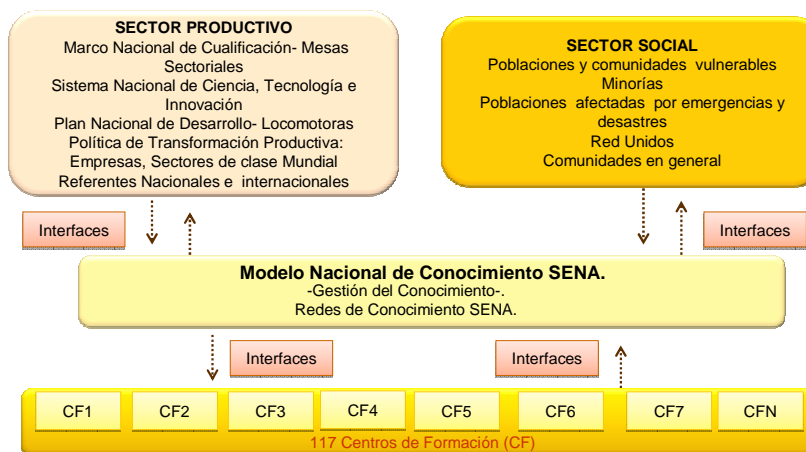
SECTOR PRODUCTIVO
Marco Nacional de Cualificación- Mesas Sectoriales
Sistema Nacional de Ciencia, Tecnología e Innovación
Plan Nacional de Desarrollo- Locomotoras
Política de Transformación Productiva:
Empresas, Sectores de clase Mundial
Referentes Nacionales e internacionales

SECTOR SOCIAL
Poblaciones y comunidades vulnerables
Minorías
Poblaciones afectadas por emergencias y desastres
Red Unidos
Comunidades en general

Interfaces

Interfaces

Modelo Nacional de Conocimiento SENA.
-Gestión del Conocimiento-.
Redes de Conocimiento SENA.

Interfaces

Interfaces

| CF1 | CF2 | CF3 | CF4 | CF5 | CF6 | CF7 | CFN |
|---|---|---|---|---|---|---|---|

117 Centros de Formación (CF)